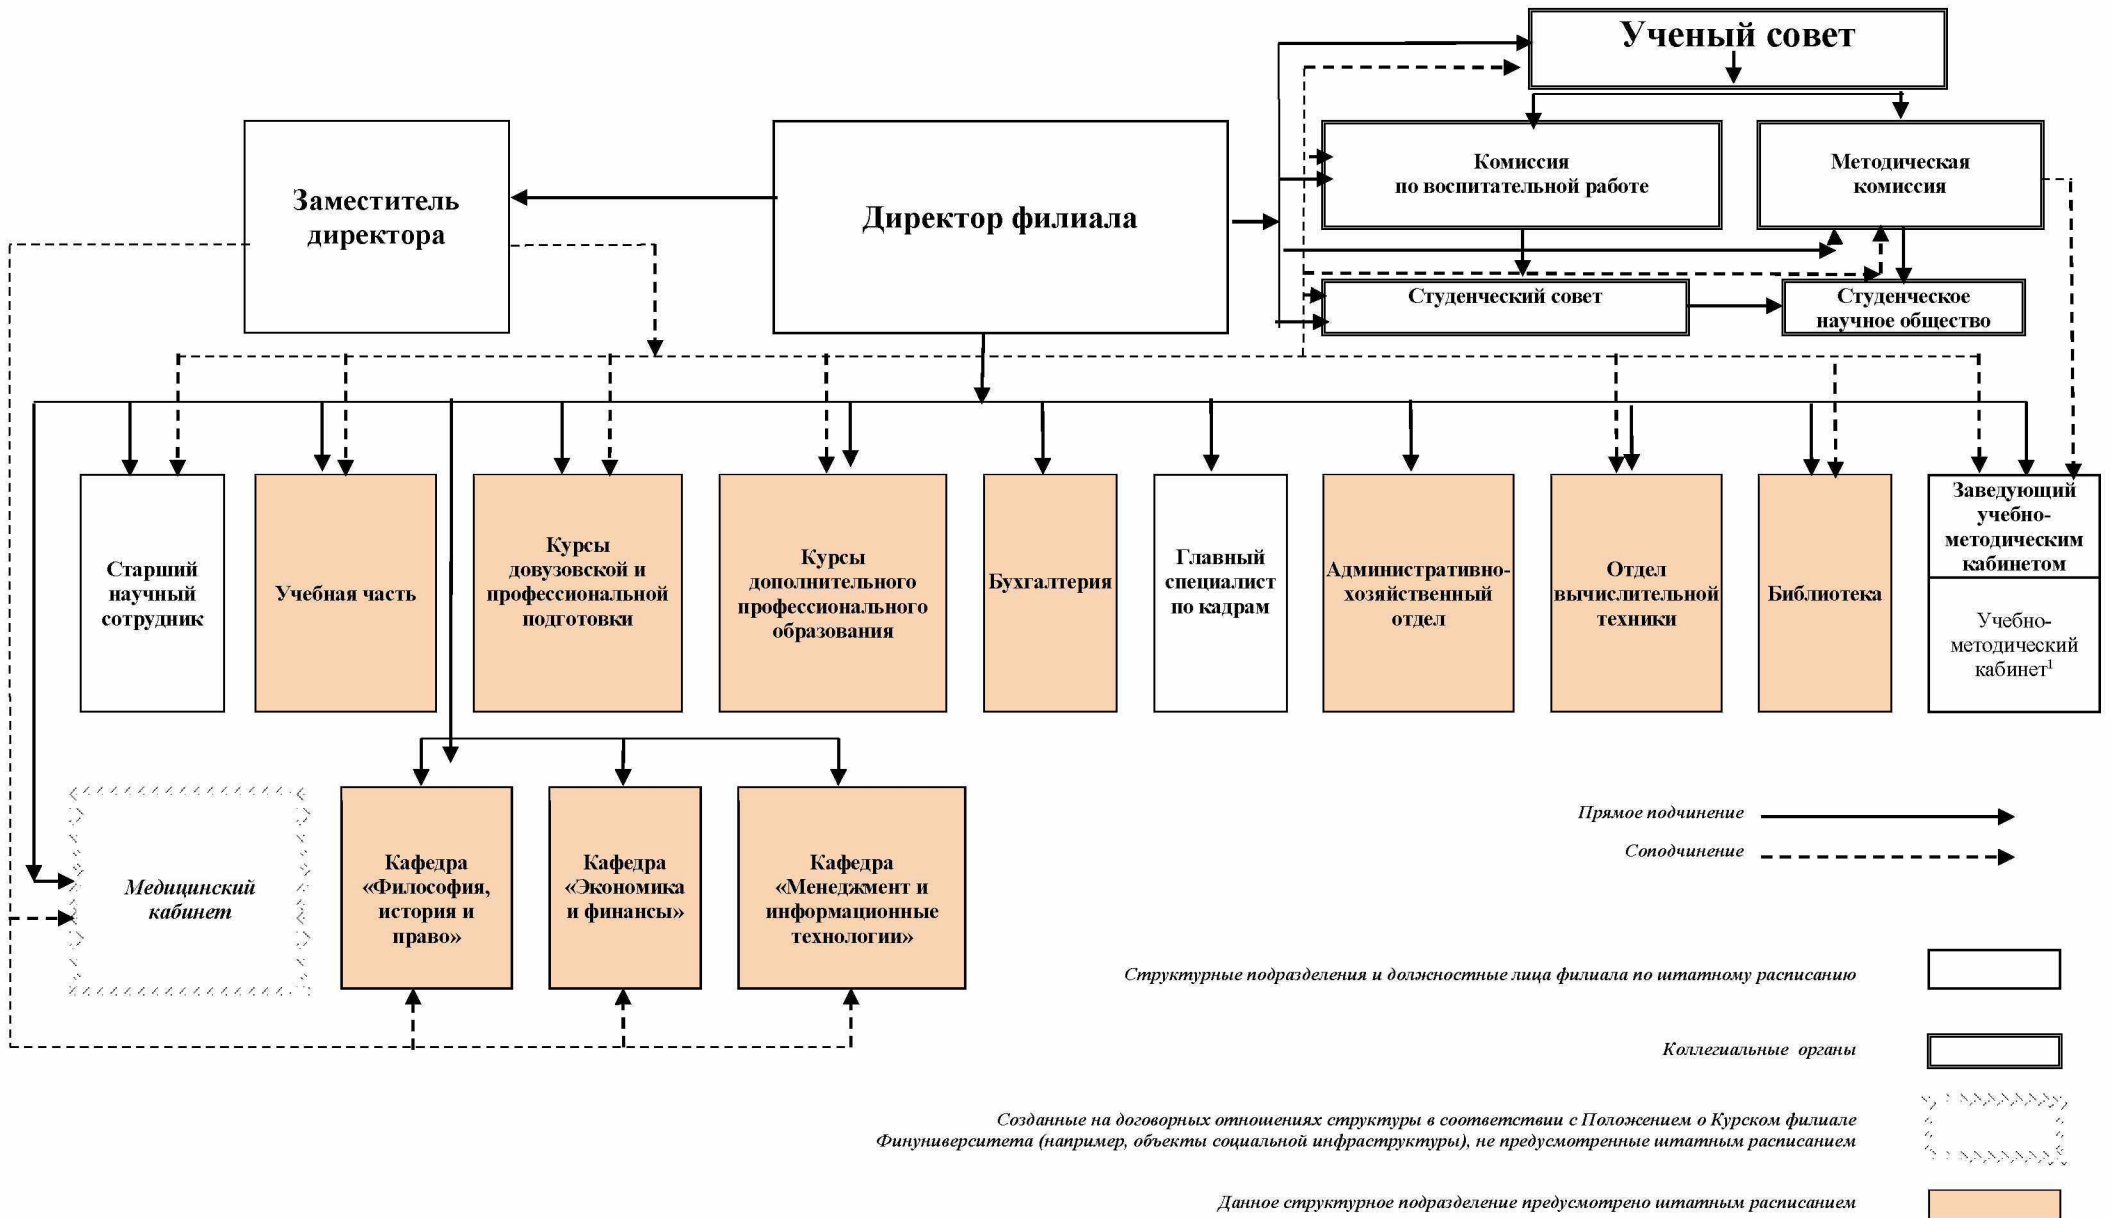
Ученый совет

Заместитель директора

Директор филиала

Комиссия по воспитательной работе

Методическая комиссия

Студенческий совет

Студенческое научное общество

Старший научный сотрудник

Учебная часть

Курсы довузовской и профессиональной подготовки

Курсы дополнительного профессионального образования

Бухгалтерия

Главный специалист по кадрам

Административно-хозяйственный отдел

Отдел вычислительной техники

Библиотека

Заведующий учебно-методическим кабинетом

Учебно-методический кабинет$^1$

Медицинский кабинет

Кафедра «Философия, история и право»

Кафедра «Экономика и финансы»

Кафедра «Менеджмент и информационные технологии»

Прямое подчинение

Соподчинение

Структурные подразделения и должностные лица филиала по штатному расписанию

Коллегиальные органы

Созданные на договорных отношениях структуры в соответствии с Положением о Курском филиале Финуниверситета (например, объекты социальной инфраструктуры), не предусмотренные штатным расписанием

Данное структурное подразделение предусмотрено штатным расписанием